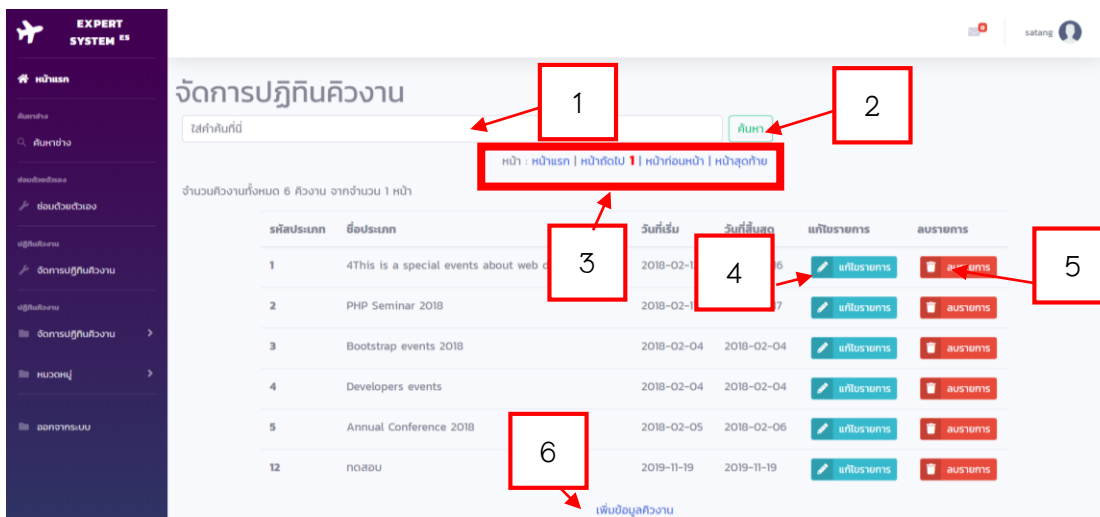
EXPERT SYSTEM ES

หน้าแรก

ค้นหาช่าง

ค้นหาช่าง

ซ่อมด้วยตัวเอง

ซ่อมด้วยตัวเอง

ปฏิทินคิวงาน

จัดการปฏิทินคิวงาน

ปฏิทินคิวงาน

จัดการปฏิทินคิวงาน

หมวดหมู่

ออกจากระบบ

satang

จัดการปฏิทินคิวงาน

ใส่คำค้นที่นี่

ค้นหา

1

2

หน้า : หน้าแรก | หน้าถัดไป 1 | หน้าก่อนหน้า | หน้าสุดท้าย

3

จำนวนคิวงานทั้งหมด 6 คิวงาน จากจำนวน 1 หน้า

| รหัสประเภท | ชื่อประเภท | วันที่เริ่ม | วันที่สิ้นสุด | แก้ไขรายการ | ลบรายการ |
|---|---|---|---|---|---|
| 1 | 4This is a special events about web d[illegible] | 2018-02-1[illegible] | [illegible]6 | แก้ไขรายการ | ลบรายการ |
| 2 | PHP Seminar 2018 | 2018-02-1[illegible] | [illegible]7 | แก้ไขรายการ | ลบรายการ |
| 3 | Bootstrap events 2018 | 2018-02-04 | 2018-02-04 | แก้ไขรายการ | ลบรายการ |
| 4 | Developers events | 2018-02-04 | 2018-02-04 | แก้ไขรายการ | ลบรายการ |
| 5 | Annual Conference 2018 | 2018-02-05 | 2018-02-06 | แก้ไขรายการ | ลบรายการ |
| 12 | ทดสอบ | 2019-11-19 | 2019-11-19 | แก้ไขรายการ | ลบรายการ |

4

5

6

เพิ่มข้อมูลคิวงาน